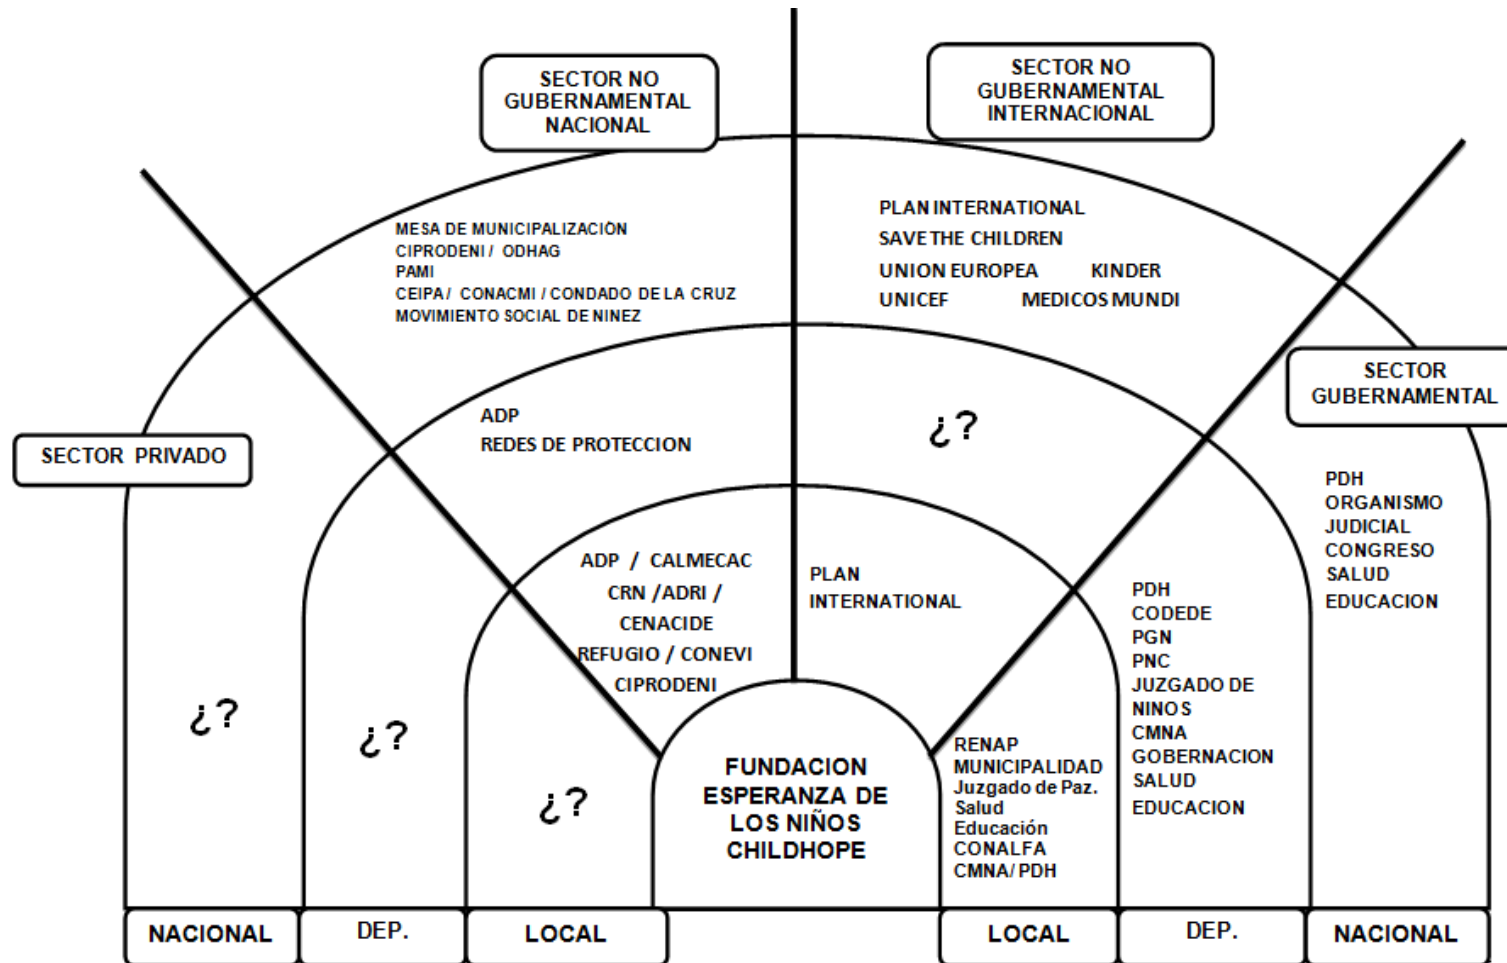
SECTOR NO GUBERNAMENTAL NACIONAL

SECTOR NO GUBERNAMENTAL INTERNACIONAL

MESA DE MUNICIPALIZACIÓN
CIPRODENI / ODHAG
PAMI
CEIPA / CONACMI / CONDADO DE LA CRUZ
MOVIMIENTO SOCIAL DE NINEZ

PLAN INTERNATIONAL
SAVE THE CHILDREN
UNION EUROPEA KINDER
UNICEF MEDICOS MUNDI

SECTOR GUBERNAMENTAL

SECTOR PRIVADO

ADP
REDES DE PROTECCION

¿?

PDH
ORGANISMO JUDICIAL
CONGRESO
SALUD
EDUCACION

ADP / CALMECAC
CRN / ADRI /
CENACIDE
REFUGIO / CONEVI
CIPRODENI

PLAN INTERNATIONAL

PDH
CODEDE
PGN
PNC
JUZGADO DE NINOS
CMNA
GOBERNACION
SALUD
EDUCACION

¿?

¿?

¿?

RENAP
MUNICIPALIDAD
Juzgado de Paz.
Salud
Educación
CONALFA
CMNA/ PDH

FUNDACION ESPERANZA DE LOS NIÑOS CHILDHOPE

| NACIONAL | DEP. | LOCAL | | LOCAL | DEP. | NACIONAL |